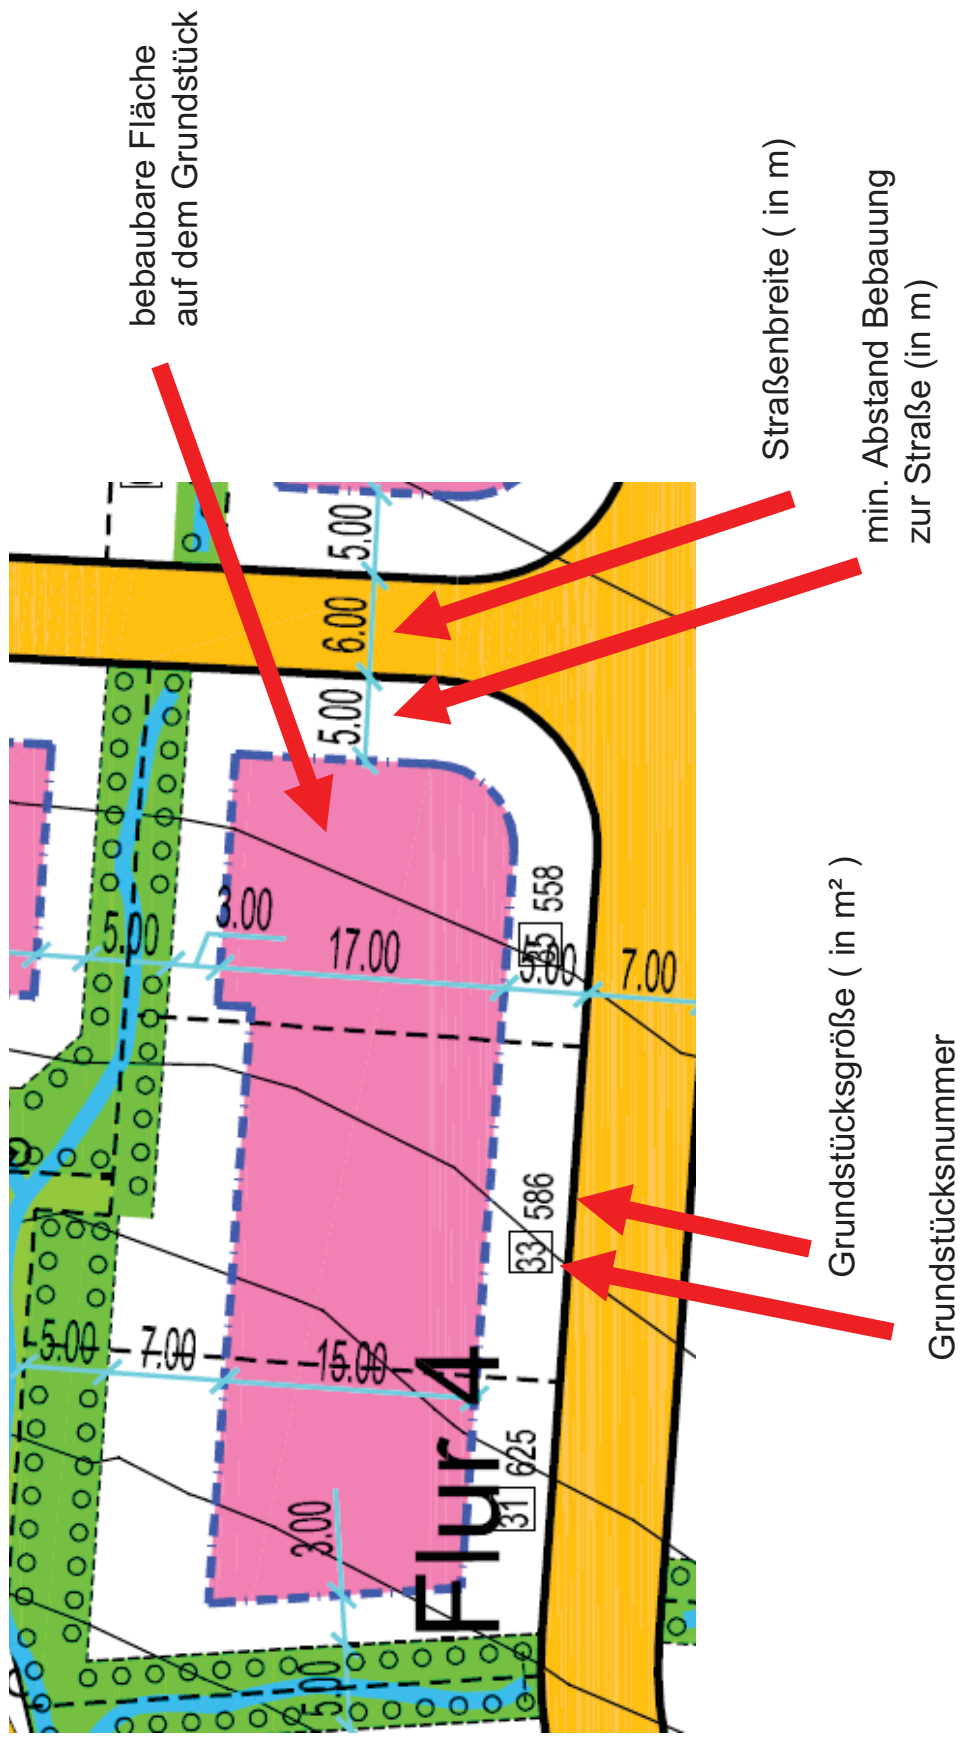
bebaubare Fläche auf dem Grundstück

Straßenbreite ( in m)

min. Abstand Bebauung zur Straße (in m)

Grundstücksgröße ( in m² )

Grundstücksnummer

5.00
6.00
5.00
3.00
5.00
17.00
5.00
7.00
55
558
33
586
5.00
7.00
15.00
31
625
3.00
5.00
Flur 4